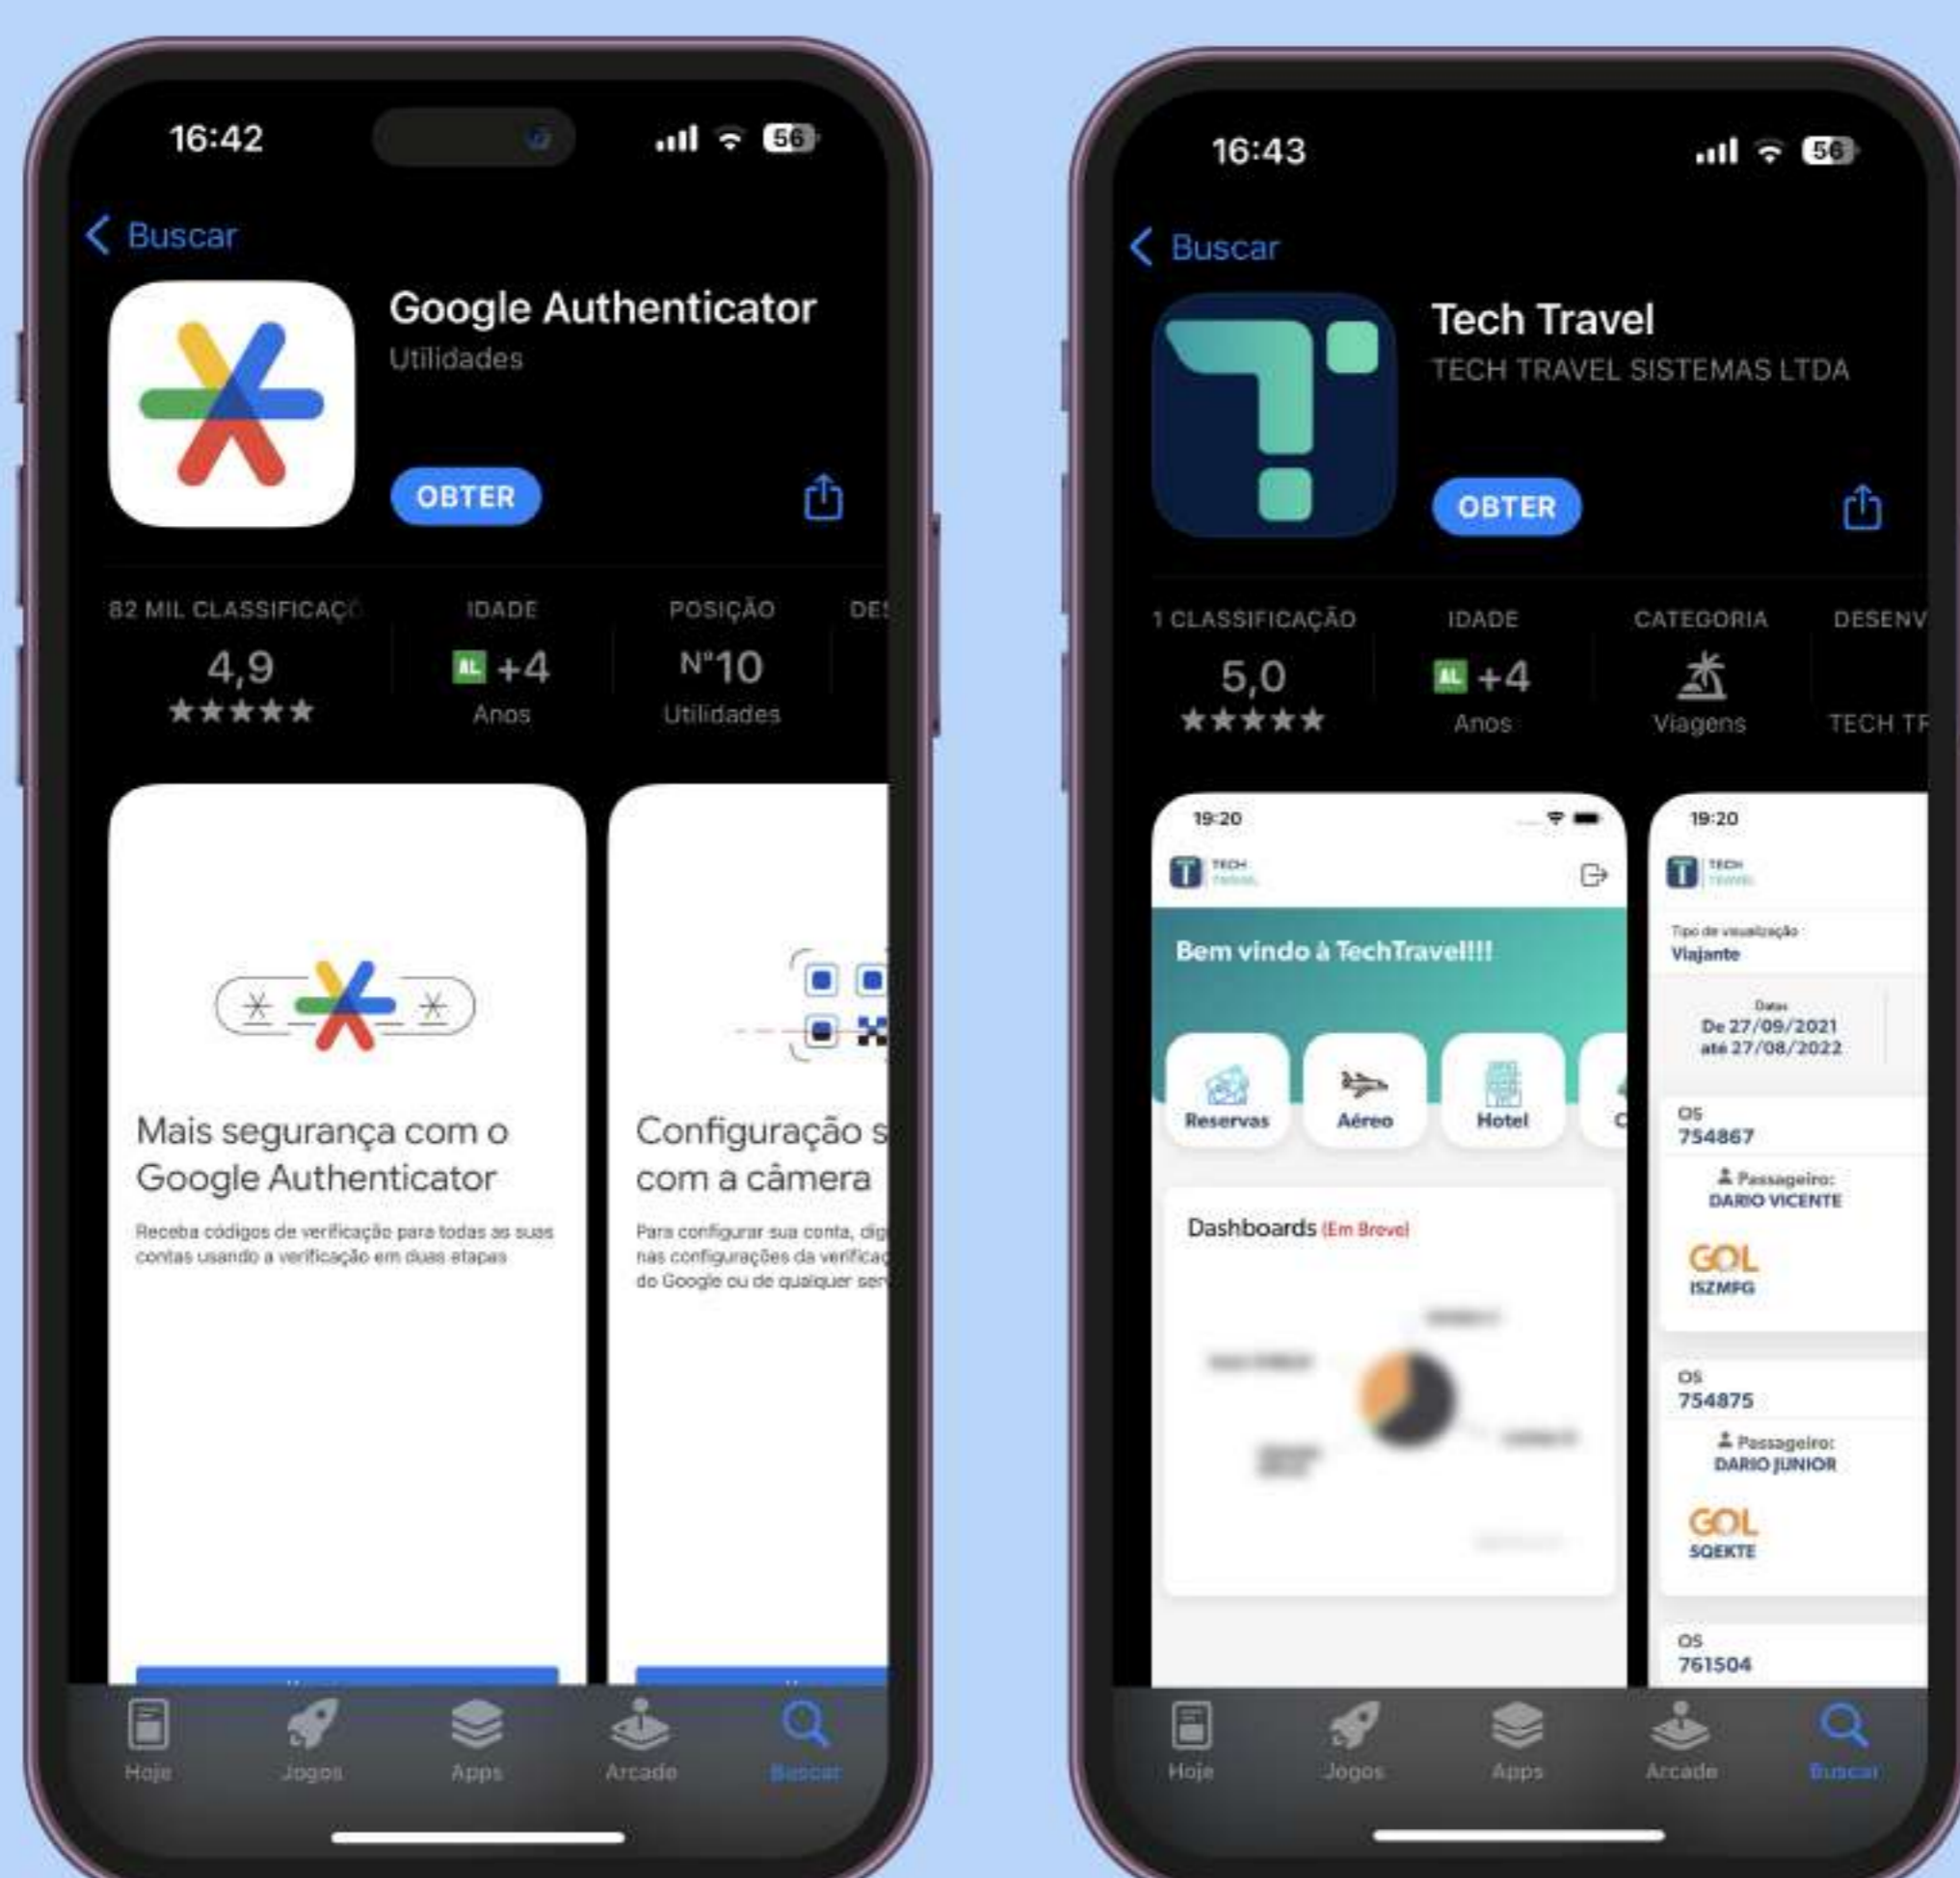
16:42

56

Buscar

Google Authenticator
Utilidades

OBTER

82 MIL CLASSIFICAÇ
4,9
★★★★★

IDADE
AL +4
Anos

POSIÇÃO
Nº10
Utilidades

DES

Mais segurança com o Google Authenticator

Receba códigos de verificação para todas as suas contas usando a verificação em duas etapas

Configuração s com a câmera

Para configurar sua conta, dig nas configurações da verificaç do Google ou de qualquer ser

Hoje
Jogos
Apps
Arcade
Buscar

16:43

56

Buscar

Tech Travel
TECH TRAVEL SISTEMAS LTDA

OBTER

1 CLASSIFICAÇÃO
5,0
★★★★★

IDADE
AL +4
Anos

CATEGORIA
Viagens

DESENV
TECH TR

19:20

TECH TRAVEL

Bem vindo à TechTravel!!!

Reservas
Aéreo
Hotel
C

Dashboards (Em Breve)

19:20

TECH TRAVEL

Tipo de visualização
Viajante

Datas
De 27/09/2021 até 27/08/2022

OS
754867
Passageiro:
DARIO VICENTE
GOL
ISZMFG

OS
754875
Passageiro:
DARIO JUNIOR
GOL
SQEKTE

OS
761504

Hoje
Jogos
Apps
Arcade
Buscar